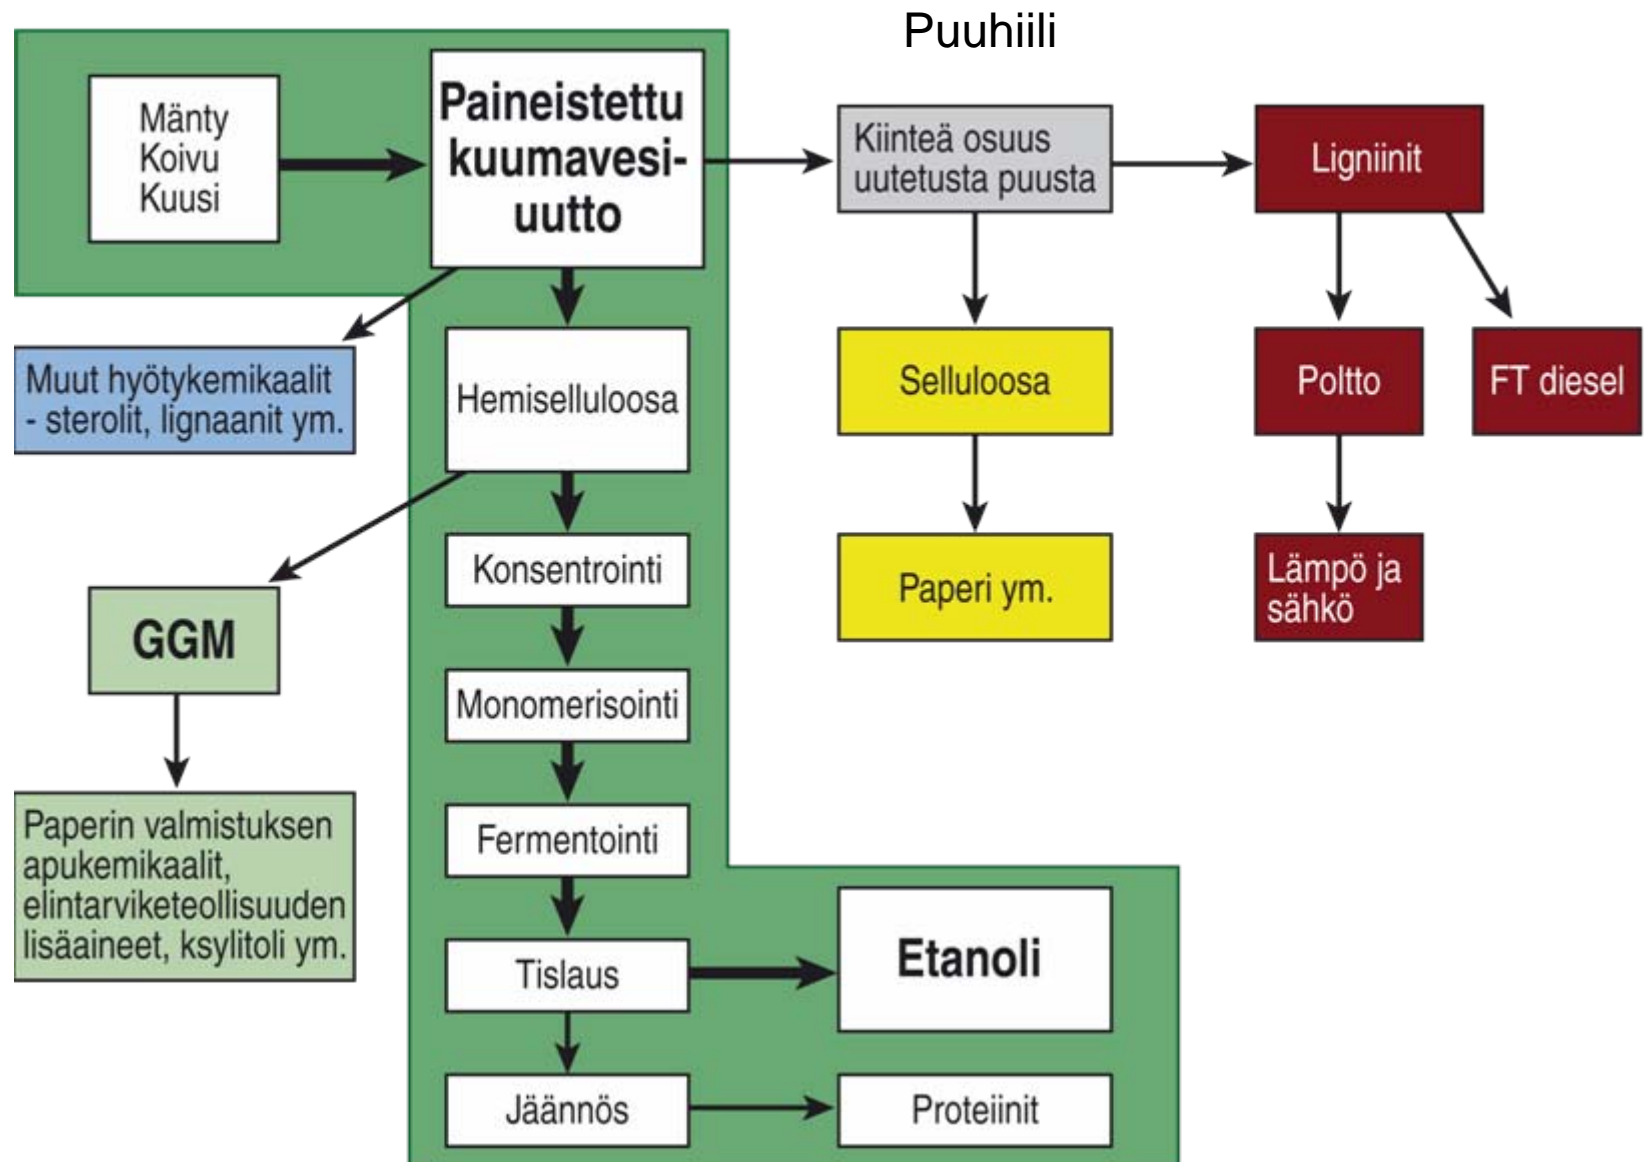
Puuhiili

Mänty
Koivu
Kuusi

Paineistettu kuumavesiuutto

Kiinteä osuus uutetusta puusta

Ligniinit

Muut hyötykemikaalit
- sterolit, lignaanit ym.

Hemiselluloosa

Selluloosa

Poltto

FT diesel

Konsentrointi

Paperi ym.

Lämpö ja sähkö

GGM

Monomerisointi

Fermentointi

Paperin valmistuksen apukemikaalit, elintarviketeollisuuden lisäaineet, ksylitoli ym.

Tislaus

Etanoli

Jäännös

Proteiinit